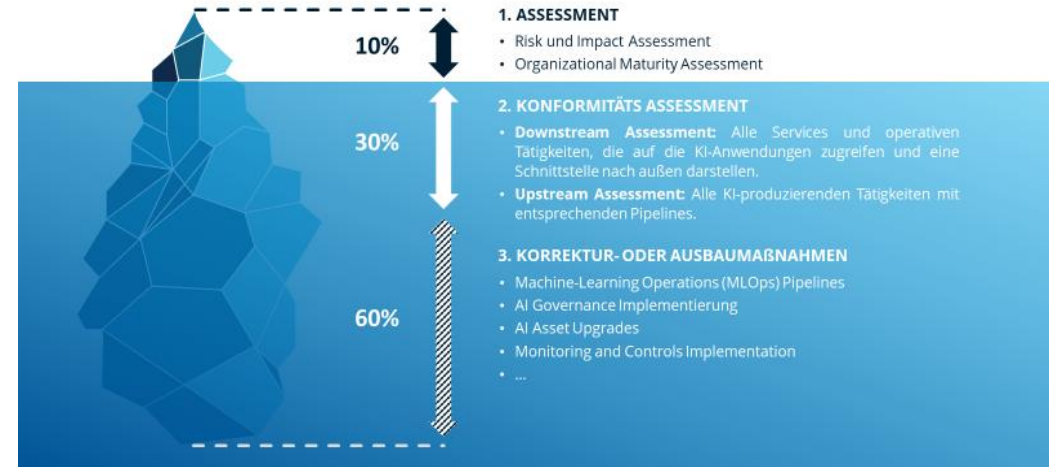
10%

30%

60%

1. ASSESSMENT

• Risk und Impact Assessment
• Organizational Maturity Assessment

2. KONFORMITÄTS ASSESSMENT

• **Downstream Assessment:** Alle Services und operativen Tätigkeiten, die auf die KI-Anwendungen zugreifen und eine Schnittstelle nach außen darstellen.
• **Upstream Assessment:** Alle KI-produzierenden Tätigkeiten mit entsprechenden Pipelines.

3. KORREKTUR- ODER AUSBAUMAßNAHMEN

• Machine-Learning Operations (MLOps) Pipelines
• AI Governance Implementierung
• AI Asset Upgrades
• Monitoring and Controls Implementation
• ...